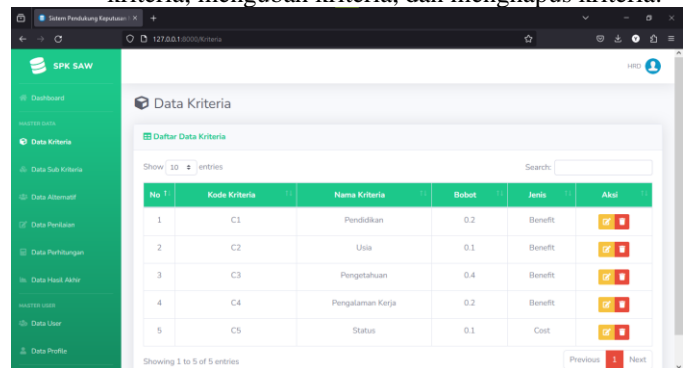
kriteria, mengubah kriteria, dan menghapus kriteria.

Sistem Pendukung Keputusan

127.0.0.1:8000/Kriteria

SPK SAW

HRD

Dashboard

MASTER DATA

Data Kriteria

Data Sub Kriteria

Data Alternatif

Data Penilaian

Data Perhitungan

Data Hasil Akhir

MASTER USER

Data User

Data Profile

Data Kriteria

Daftar Data Kriteria

Show 10 entries

Search:

| No | Kode Kriteria | Nama Kriteria | Bobot | Jenis | Aksi |
|---|---|---|---|---|---|
| 1 | C1 | Pendidikan | 0.2 | Benefit | |
| 2 | C2 | Usia | 0.1 | Benefit | |
| 3 | C3 | Pengetahuan | 0.4 | Benefit | |
| 4 | C4 | Pengalaman Kerja | 0.2 | Benefit | |
| 5 | C5 | Status | 0.1 | Cost | |

Showing 1 to 5 of 5 entries

Previous 1 Next